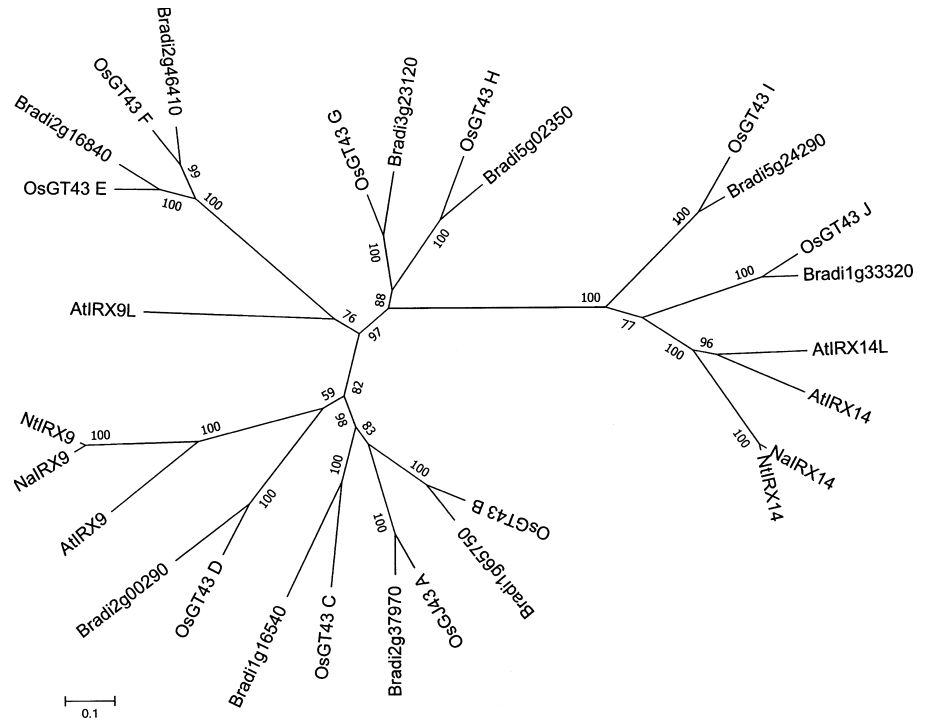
Bradi2g46410
OsGT43 F
Bradi2g16840
OsGT43 E
99
100
100
OsGT43 G
Bradi3g23120
OsGT43 H
Bradi5g02350
100
100
OsGT43 I
Bradi5g24290
100
OsGT43 J
Bradi1g33320
100
AtIRX9L
76
88
97
100
77
96
AtIRX14L
100
AtIRX14
82
59
NtIRX9
100
100
NaIRX9
96
83
100
NaIRX14
NtIRX14
AtIRX9
100
100
OsGT43 B
Bradi1g65750
100
Bradi2g00290
OsGT43 D
Bradi1g16540
OsGT43 C
Bradi2g37970
OsGT43 A
0.1